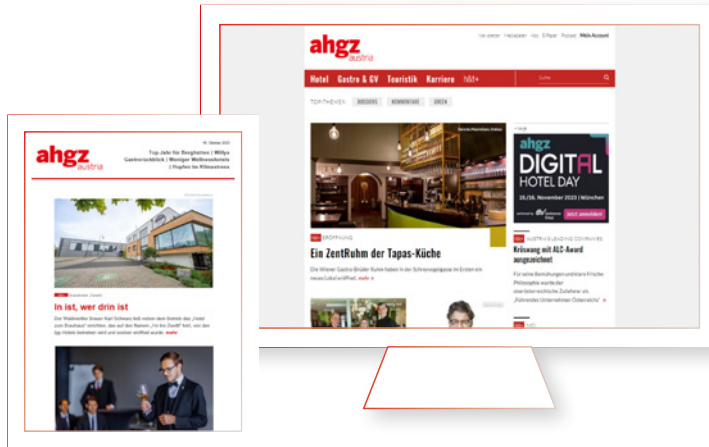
ahgz austria

Newsletter | Heftarchiv | Abo | E-Paper | Podcast | Mein Account

Hotel | Gastro & GV | Touristik | Karriere | hbt+

Suche

TOP-THEMEN | DOSSIERS | KOMMENTARE | GREEN

ERÖFFNUNG

Ein ZentRuhm der Tapas-Küche

Die Wiener Gastro-Brüder Ruhm haben in der Schrannengasse im Ersten ein neues Lokal eröffnet. mehr »

ahgz DIGITAL HOTEL DAY

15./16. November 2023 | München

Jetzt anmelden

AUSTRIA'S LEADING COMPANIES

Krösweng mit ALC-Award ausgezeichnet

Für seine Bemühungen und klare Frische Philosophie wurde der oberösterreichische Zulieferer als „Führendes Unternehmen Österreichs"

ahgz austria

Top-Jahr für Bergbahnen | Willys Gastrorückblick | Weniger Wellnesshotels | Impfen im Klimastress

In ist, wer drin ist

Der Wadeneröffner Ernest Karl Schwarz hat neben dem Gebiet das „Hotel zum Brauhaus" errichtet, das auf den Namen „I'm the Zweiß" hört, von den top Hotels betreiben wird und sowieso eröffnet wurde. mehr